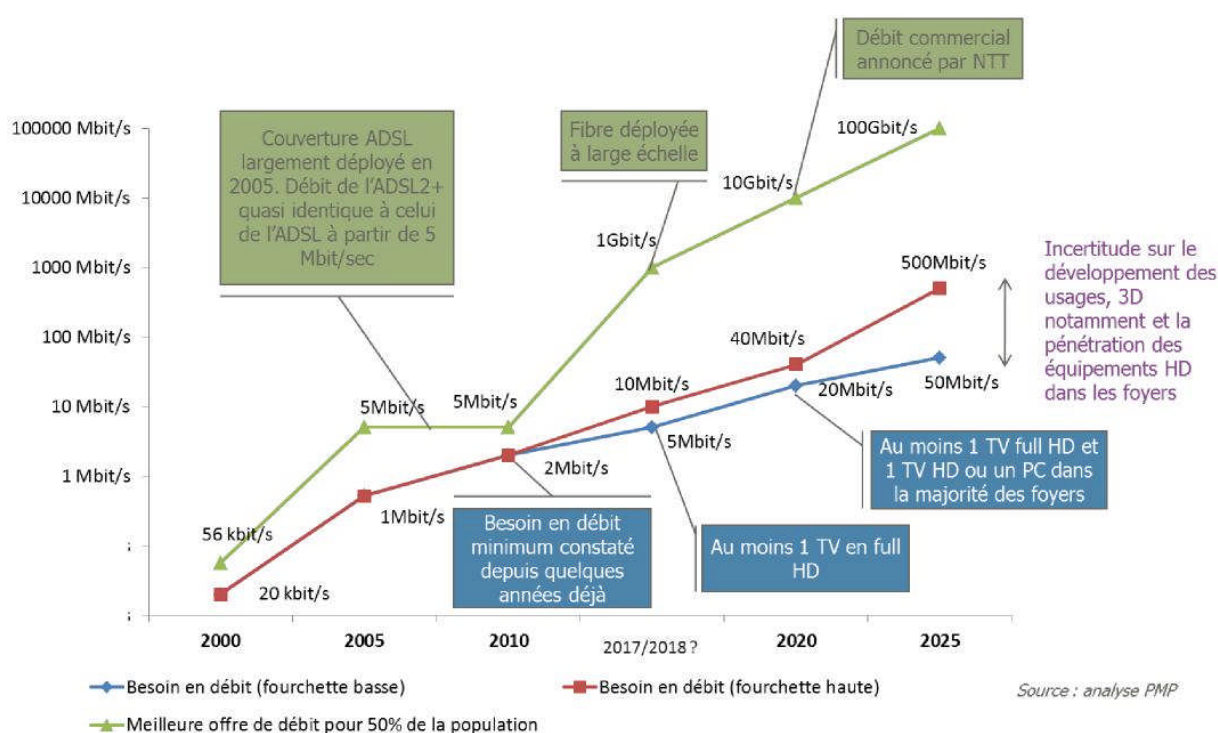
Débit commercial annoncé par NTT

100000 Mbit/s
10000 Mbit/s
1000 Mbit/s
100 Mbit/s
10 Mbit/s
1 Mbit/s

Couverture ADSL largement déployé en 2005. Débit de l'ADSL2+ quasi identique à celui de l'ADSL à partir de 5 Mbit/sec

Fibre déployée à large échelle

100Gbit/s
10Gbit/s
1Gbit/s
500Mbit/s
40Mbit/s
10Mbit/s
20Mbit/s
50Mbit/s
5Mbit/s
5Mbit/s
5Mbit/s
2Mbit/s
1Mbit/s
56 kbit/s
20 kbit/s

Incertitude sur le développement des usages, 3D notamment et la pénétration des équipements HD dans les foyers

Au moins 1 TV full HD et 1 TV HD ou un PC dans la majorité des foyers

Besoin en débit minimum constaté depuis quelques années déjà

Au moins 1 TV en full HD

2000
2005
2010
2017/2018 ?
2020
2025

Besoin en débit (fourchette basse)
Besoin en débit (fourchette haute)
Meilleure offre de débit pour 50% de la population

Source : analyse PMP